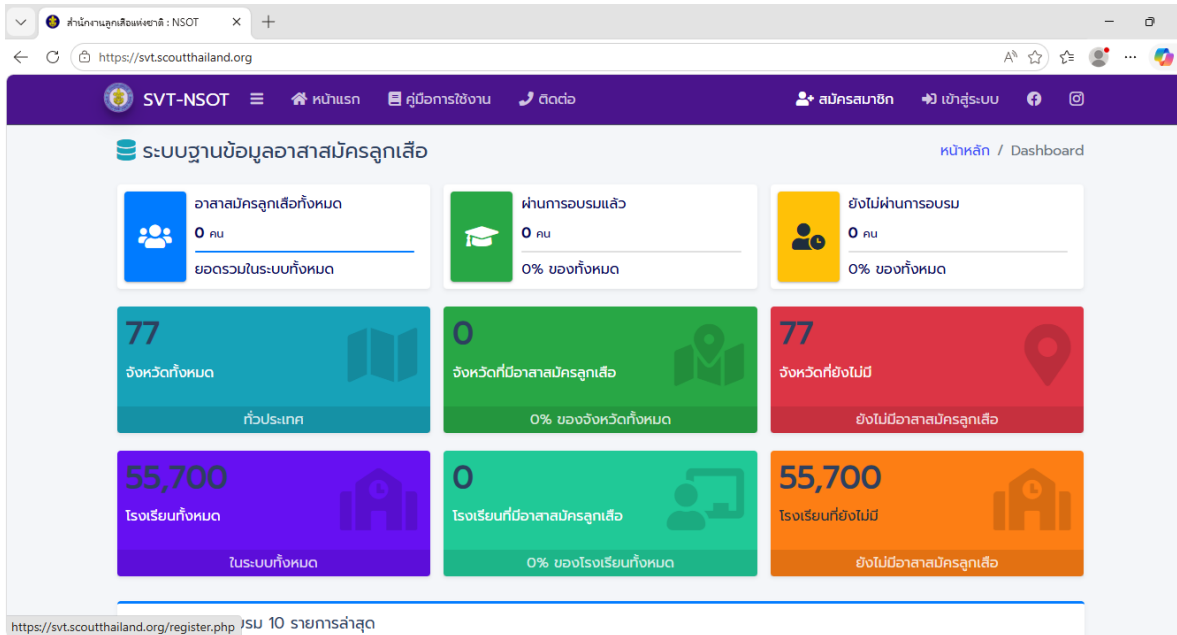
สำนักงานลูกเสือแห่งชาติ : NSOT

https://svt.scoutthailand.org

SVT-NSOT
หน้าแรก
คู่มือการใช้งาน
ติดต่อ
สมัครสมาชิก
เข้าสู่ระบบ

ระบบฐานข้อมูลอาสาสมัครลูกเสือ
หน้าหลัก / Dashboard

อาสาสมัครลูกเสือทั้งหมด
0 คน
ยอดรวมในระบบทั้งหมด

ผ่านการอบรมแล้ว
0 คน
0% ของทั้งหมด

ยังไม่ผ่านการอบรม
0 คน
0% ของทั้งหมด

77
จังหวัดทั้งหมด
ทั่วประเทศ

0
จังหวัดที่มีอาสาสมัครลูกเสือ
0% ของจังหวัดทั้งหมด

77
จังหวัดที่ยังไม่มี
ยังไม่มีอาสาสมัครลูกเสือ

55,700
โรงเรียนทั้งหมด
ในระบบทั้งหมด

0
โรงเรียนที่มีอาสาสมัครลูกเสือ
0% ของโรงเรียนทั้งหมด

55,700
โรงเรียนที่ยังไม่มี
ยังไม่มีอาสาสมัครลูกเสือ

https://svt.scoutthailand.org/register.php
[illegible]รม 10 รายการล่าสุด